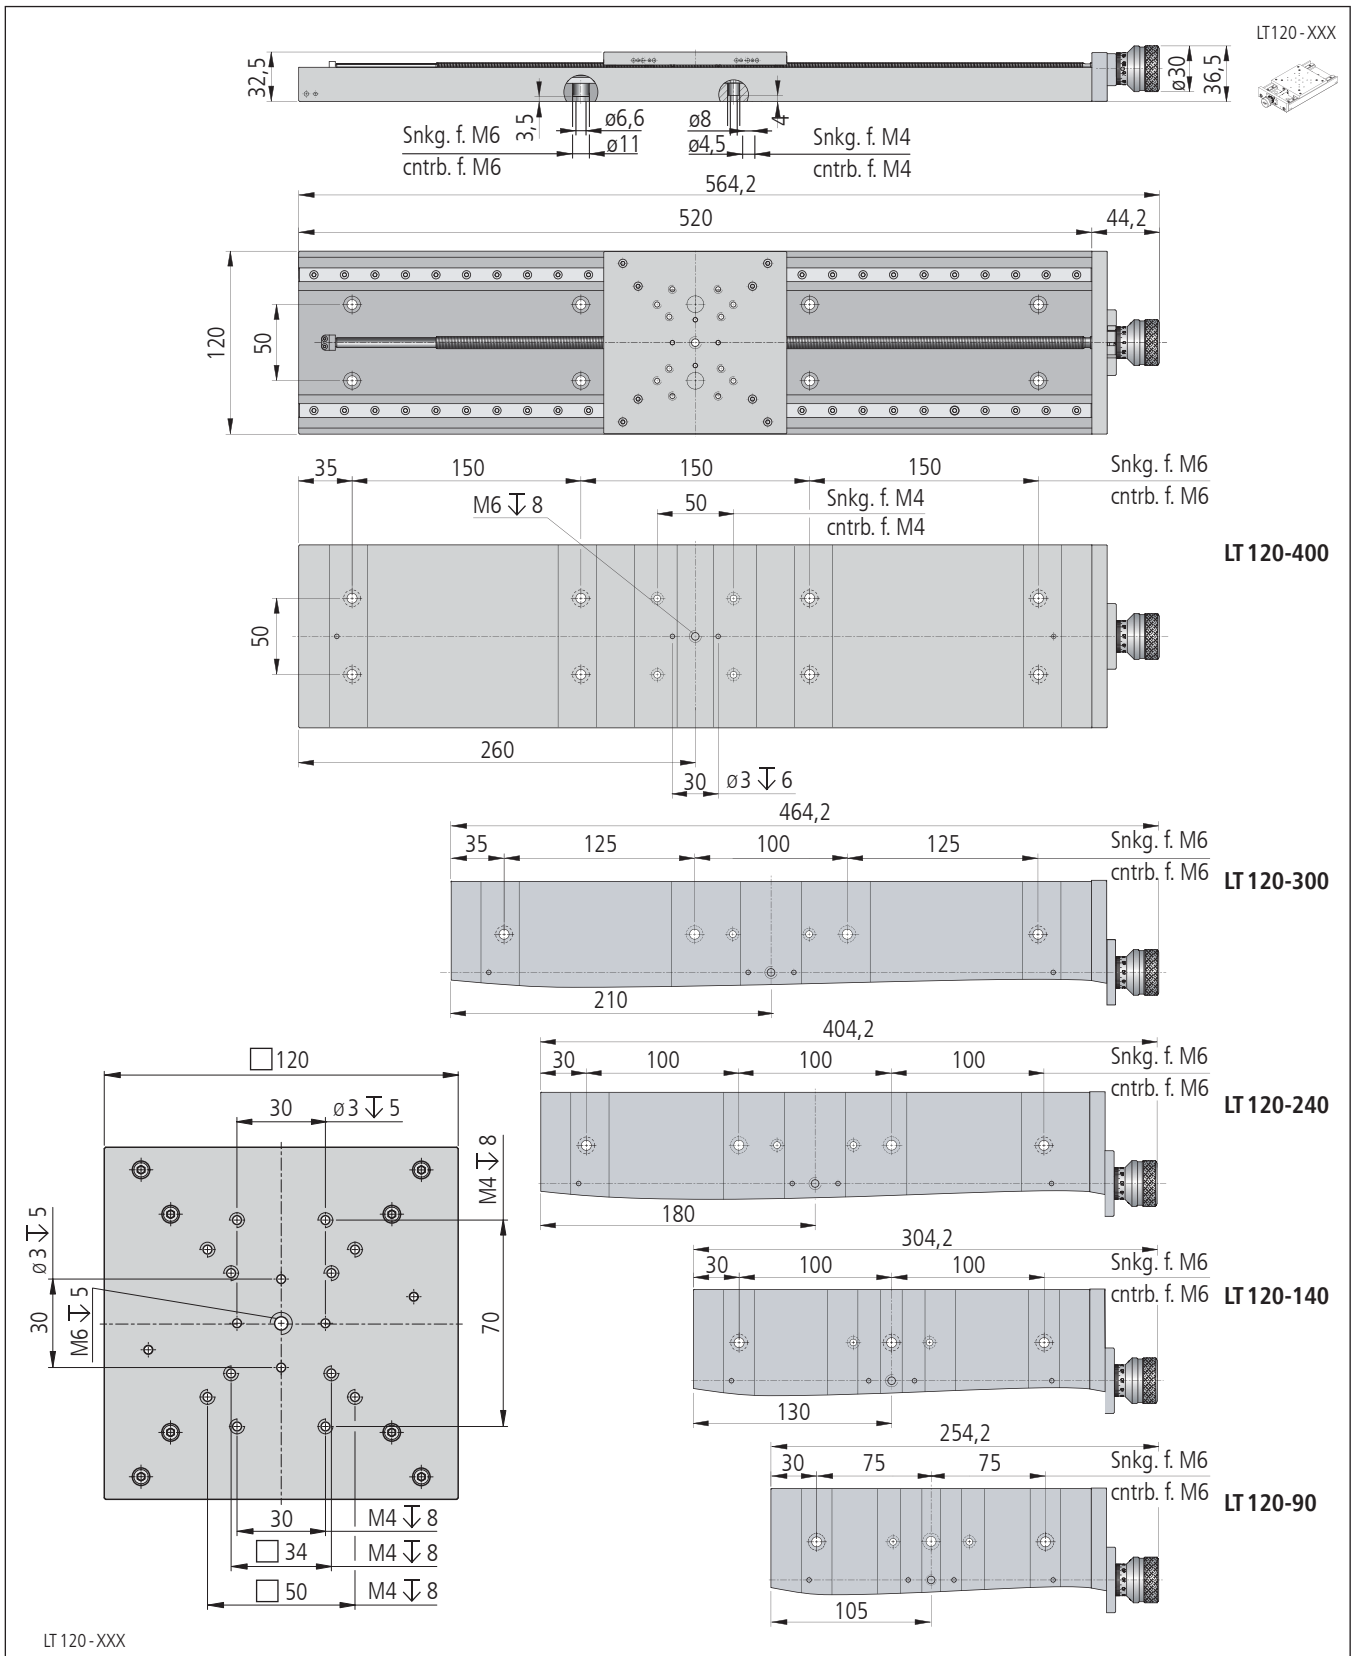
LT120 - XXX

32,5
3,5
Snkg. f. M6
cntrb. f. M6
ø6,6
ø11
ø8
ø4,5
4
Snkg. f. M4
cntrb. f. M4
ø30
36,5

564,2
520
44,2
120
50

35
150
150
150
Snkg. f. M6
cntrb. f. M6
M6 $\downarrow$ 8
50
Snkg. f. M4
cntrb. f. M4
LT 120-400
50
260
30
ø3 $\downarrow$ 6

464,2
35
125
100
125
Snkg. f. M6
cntrb. f. M6
LT 120-300
210

404,2
30
100
100
100
Snkg. f. M6
cntrb. f. M6
LT 120-240
180

□120
30
ø3 $\downarrow$ 5
M4 $\downarrow$ 8
ø3 $\downarrow$ 5
30
M6 $\downarrow$ 5
70
30
M4 $\downarrow$ 8
□34
M4 $\downarrow$ 8
□50
M4 $\downarrow$ 8

304,2
30
100
100
Snkg. f. M6
cntrb. f. M6
LT 120-140
130

254,2
30
75
75
Snkg. f. M6
cntrb. f. M6
LT 120-90
105

LT 120 - XXX